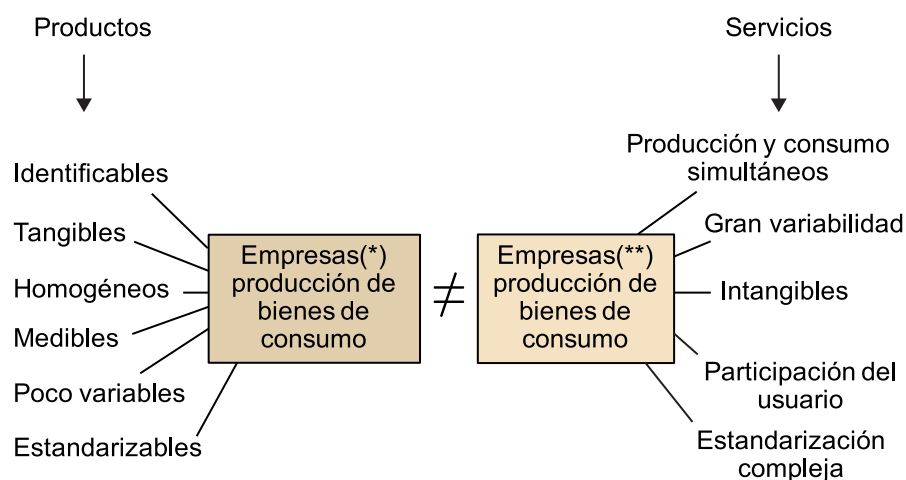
Productos

Servicios

Identificables

Tangibles

Homogéneos

Medibles

Poco variables

Estandarizables

Empresas(*) producción de bienes de consumo

$\neq$

Empresas(**) producción de bienes de consumo

Producción y consumo simultáneos

Gran variabilidad

Intangibles

Participación del usuario

Estandarización compleja